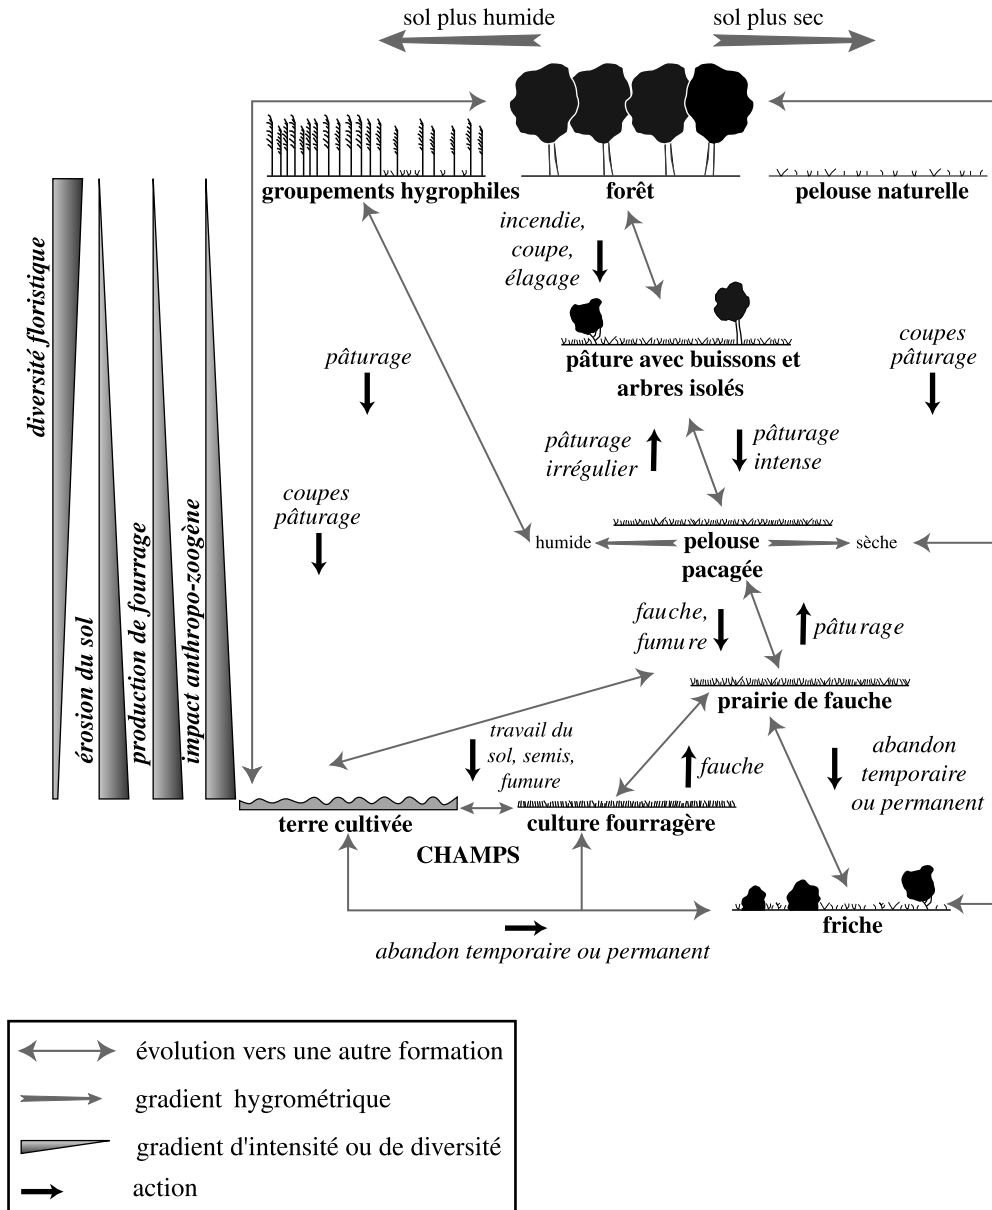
sol plus humide
sol plus sec

groupements hygrophiles
forêt
pelouse naturelle

diversité floristique
érosion du sol
production de fourrage
impact anthropo-zoogène

incendie, coupe, élagage

pâture avec buissons et arbres isolés

pâturage

coupes pâturage

coupes pâturage

pâturage irrégulier
pâturage intense

humide
pelouse pacagée
sèche

fauche, fumu re
pâtu rage

prairie de fauche

travail du sol, semis, fumure
fauche

abandon temporaire ou permanent

terre cultivée
culture fourragère
CHAMPS

friche

abandon temporaire ou permanent

évolution vers une autre formation
gradient hygrométrique
gradient d'intensité ou de diversité
action